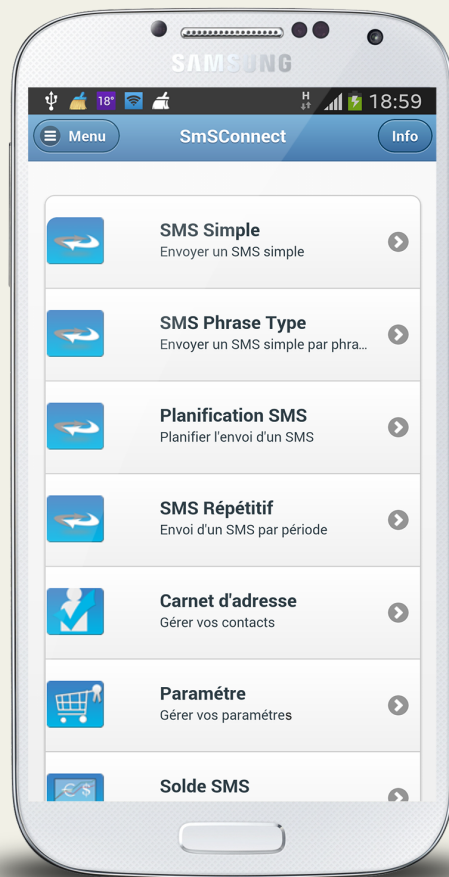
SAMSUNG

18° H 18:59

Menu SmSConnect Info

SMS Simple
Envoyer un SMS simple

SMS Phrase Type
Envoyer un SMS simple par phra...

Planification SMS
Planifier l'envoi d'un SMS

SMS Répétitif
Envoi d'un SMS par période

Carnet d'adresse
Gérer vos contacts

Paramétre
Gérer vos paramétres

Solde SMS